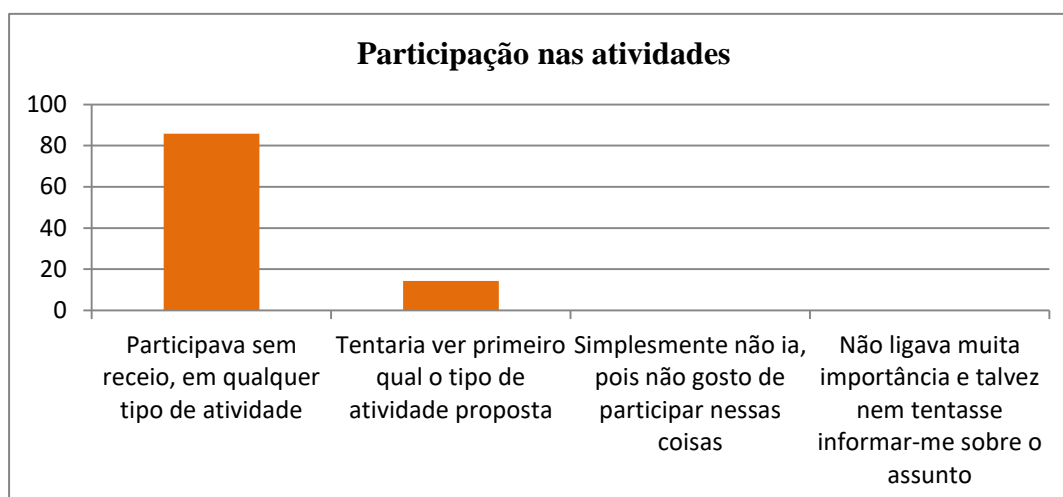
Participação nas atividades

100
80
60
40
20
0

Participava sem receio, em qualquer tipo de atividade

Tentaria ver primeiro qual o tipo de atividade proposta

Simplesmente não ia, pois não gosto de participar nessas coisas

Não ligava muita importância e talvez nem tentasse informar-me sobre o assunto